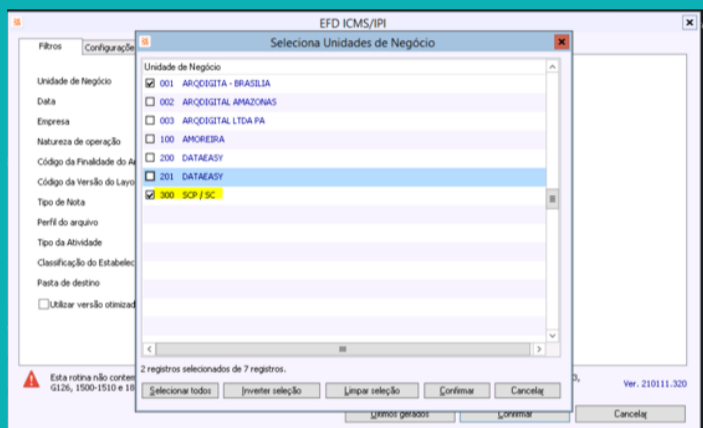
EFD ICMS/IPI

Filtros | Configuraçõ

Unidade de Negócio
Data
Empresa
Natureza de operação
Código da Finalidade do A
Código da Versão do Layo
Tipo de Nota
Perfil do arquivo
Tipo da Atividade
Classificação do Estabelec
Pasta de destino
Utilizar versão otimizad

Seleciona Unidades de Negócio

Unidade de Negócio
☑ 001 ARQDIGITA - BRASILIA
☐ 002 ARQDIGITAL AMAZONAS
☐ 003 ARQDIGITAL LTDA PA
☐ 100 AMOREIRA
☐ 200 DATAEASY
☐ 201 DATAEASY
☑ 300 SCP / SC

2 registros selecionados de 7 registros.

Selecionar todos | Inverter seleção | Limpar seleção | Confirmar | Cancelar

Esta rotina não conte
G126, 1500-1510 e 18

3,

Ver. 210111.320

Últimos gerados | Confirmar | Cancelar